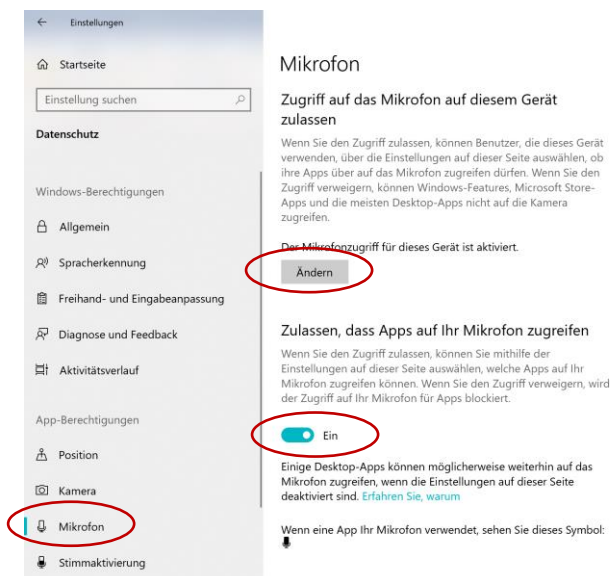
← Einstellungen

Startseite

Einstellung suchen

Datenschutz

Windows-Berechtigungen

Allgemein

Spracherkennung

Freihand- und Eingabeanpassung

Diagnose und Feedback

Aktivitätsverlauf

App-Berechtigungen

Position

Kamera

Mikrofon

Stimmaktivierung

Mikrofon

Zugriff auf das Mikrofon auf diesem Gerät zulassen

Wenn Sie den Zugriff zulassen, können Benutzer, die dieses Gerät verwenden, über die Einstellungen auf dieser Seite auswählen, ob ihre Apps über auf das Mikrofon zugreifen dürfen. Wenn Sie den Zugriff verweigern, können Windows-Features, Microsoft Store-Apps und die meisten Desktop-Apps nicht auf die Kamera zugreifen.

Der Mikrofonzugriff für dieses Gerät ist aktiviert.

Ändern

Zulassen, dass Apps auf Ihr Mikrofon zugreifen

Wenn Sie den Zugriff zulassen, können Sie mithilfe der Einstellungen auf dieser Seite auswählen, welche Apps auf Ihr Mikrofon zugreifen können. Wenn Sie den Zugriff verweigern, wird der Zugriff auf Ihr Mikrofon für Apps blockiert.

Ein

Einige Desktop-Apps können möglicherweise weiterhin auf das Mikrofon zugreifen, wenn die Einstellungen auf dieser Seite deaktiviert sind. Erfahren Sie, warum

Wenn eine App Ihr Mikrofon verwendet, sehen Sie dieses Symbol: